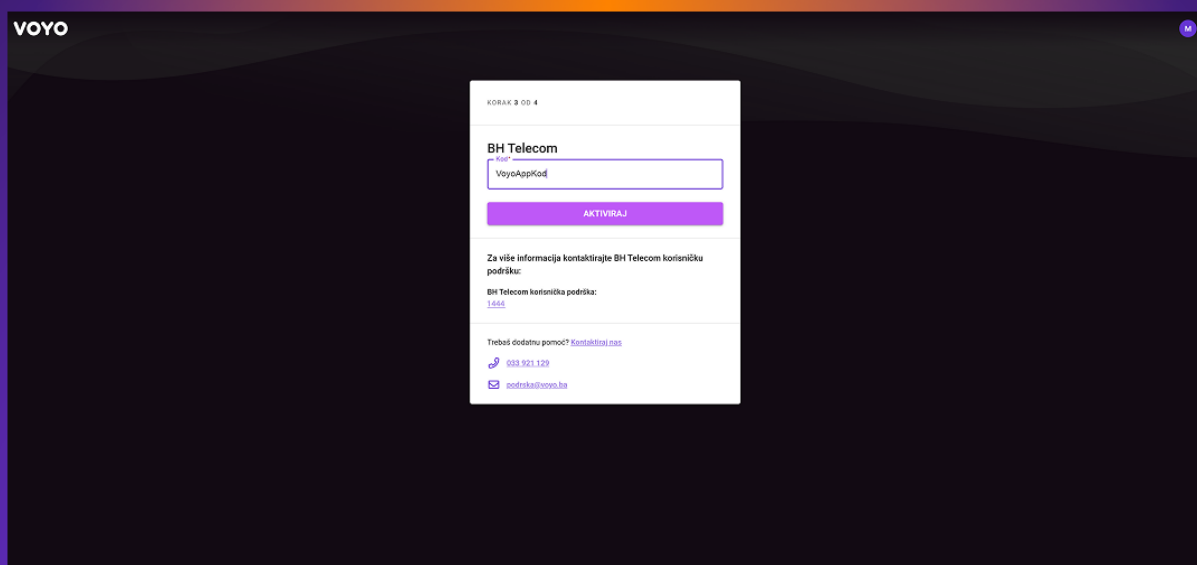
VOYO

M

KORAK 3 OD 4

BH Telecom

Kod*

VoyoAppKod

AKTIVIRAJ

Za više informacija kontaktirajte BH Telecom korisničku podršku:

BH Telecom korisnička podrška:
1444

Trebaš dodatnu pomoć? Kontaktiraj nas

033 921 129

podrska@voyo.ba